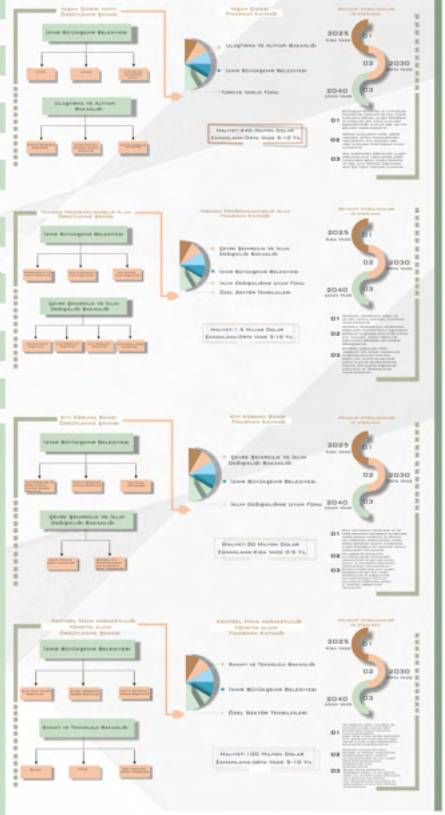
YAŞAM ÇEVRESİ PROJESİ ÖRGÜTLENME ŞEMASI

İZMİR BÜYÜKŞEHİR BELEDİYESİ

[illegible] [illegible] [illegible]

ULAŞTIRMA VE ALTYAPI BAKANLIĞI

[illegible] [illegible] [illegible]

YAŞAM ÇEVRESİ FİNANSMAN KAYNAĞI

ULAŞTIRMA VE ALTYAPI BAKANLIĞI

İZMİR BÜYÜKŞEHİR BELEDİYESİ

TÜRKİYE VARLIK FONU

MALİYET: 240 MİLYON DOLAR
ZAMANLAMA: ORTA VADE 5-10 YIL

PROJE AYRINTILARI VE ETAPLARI

2025 KISA VADE
01
02
2030 ORTA VADE
2040 UZUN VADE
03

01 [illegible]
02 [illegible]
03 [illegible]

YENİDEN PROGRAMLANABİLİR ALAN ÖRGÜTLENME ŞEMASI

İZMİR BÜYÜKŞEHİR BELEDİYESİ

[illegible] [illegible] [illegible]

ÇEVRE ŞEHİRCİLİK VE İKLİM DEĞİŞİKLİĞİ BAKANLIĞI

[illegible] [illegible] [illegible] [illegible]

YENİDEN PROGRAMLANABİLİR ALAN FİNANSMAN KAYNAĞI

ÇEVRE ŞEHİRCİLİK VE İKLİM DEĞİŞİKLİĞİ BAKANLIĞI

İZMİR BÜYÜKŞEHİR BELEDİYESİ

İKLİM DEĞİŞİKLİĞİNE UYUM FONU

ÖZEL SEKTÖR TEMSİLCİLERİ

MALİYET: 1.5 MİLYAR DOLAR
ZAMANLAMA: ORTA VADE 5-10 YIL

PROJE AYRINTILARI VE ETAPLARI

2025 KISA VADE
01
02
2030 ORTA VADE
2040 UZUN VADE
03

01 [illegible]
02 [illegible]
03 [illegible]

KIYI KORUMA BANDI ÖRGÜTLENME ŞEMASI

İZMİR BÜYÜKŞEHİR BELEDİYESİ

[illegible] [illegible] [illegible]

ÇEVRE ŞEHİRCİLİK VE İKLİM DEĞİŞİKLİĞİ BAKANLIĞI

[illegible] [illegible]

KIYI KORUMA BANDI FİNANSMAN KAYNAĞI

ÇEVRE ŞEHİRCİLİK VE İKLİM DEĞİŞİKLİĞİ BAKANLIĞI

İZMİR BÜYÜKŞEHİR BELEDİYESİ

İKLİM DEĞİŞİKLİĞİNE UYUM FONU

MALİYET: 30 MİLYON DOLAR
ZAMANLAMA: KISA VADE 0-5 YIL

PROJE AYRINTILARI VE ETAPLARI

2025 KISA VADE
01
02
2030 ORTA VADE
2040 UZUN VADE
03

01 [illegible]
02 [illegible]
03 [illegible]

KENTSEL HAVA HAREKETLİLİĞİ YÖNETİM ALANI ÖRGÜTLENME ŞEMASI

İZMİR BÜYÜKŞEHİR BELEDİYESİ

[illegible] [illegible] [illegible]

SANAYİ VE TEKNOLOJİ BAKANLIĞI

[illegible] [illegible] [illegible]

KENTSEL HAVA HAREKETLİLİĞİ YÖNETİM ALANI FİNANSMAN KAYNAĞI

SANAYİ VE TEKNOLOJİ BAKANLIĞI

İZMİR BÜYÜKŞEHİR BELEDİYESİ

ÖZEL SEKTÖR TEMSİLCİLERİ

MALİYET: 100 MİLYON DOLAR
ZAMANLAMA: ORTA VADE 5-10 YIL

PROJE AYRINTILARI VE ETAPLARI

2025 KISA VADE
01
02
2030 ORTA VADE
2040 UZUN VADE
03

01 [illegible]
02 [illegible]
03 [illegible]